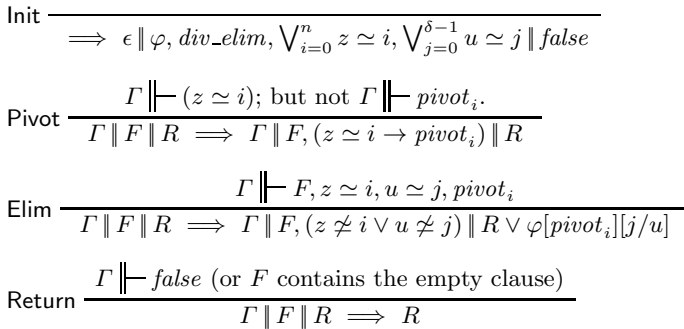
Init $\overline{\implies \epsilon \,\|\, \varphi, div\_elim, \bigvee_{i=0}^{n} z \simeq i, \bigvee_{j=0}^{\delta-1} u \simeq j \,\|\, false}$

Pivot $\dfrac{\Gamma \Vdash (z \simeq i);\text{ but not } \Gamma \Vdash pivot_i.}{\Gamma \,\|\, F \,\|\, R \implies \Gamma \,\|\, F, (z \simeq i \rightarrow pivot_i) \,\|\, R}$

Elim $\dfrac{\Gamma \Vdash F, z \simeq i, u \simeq j, pivot_i}{\Gamma \,\|\, F \,\|\, R \implies \Gamma \,\|\, F, (z \not\simeq i \vee u \not\simeq j) \,\|\, R \vee \varphi[pivot_i][j/u]}$

Return $\dfrac{\Gamma \Vdash false \text{ (or } F \text{ contains the empty clause)}}{\Gamma \,\|\, F \,\|\, R \implies R}$